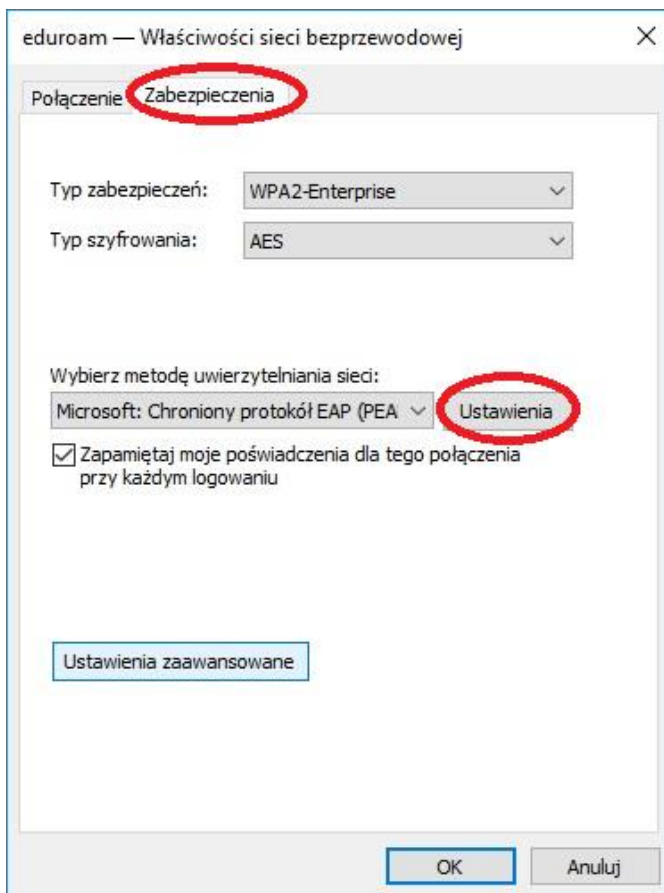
eduroam — Właściwości sieci bezprzewodowej ×

Połączenie Zabezpieczenia

Typ zabezpieczeń: WPA2-Enterprise

Typ szyfrowania: AES

Wybierz metodę uwierzytelniania sieci:

Microsoft: Chroniony protokół EAP (PEA Ustawienia

Zapamiętaj moje poświadczenia dla tego połączenia przy każdym logowaniu

Ustawienia zaawansowane

OK Anuluj